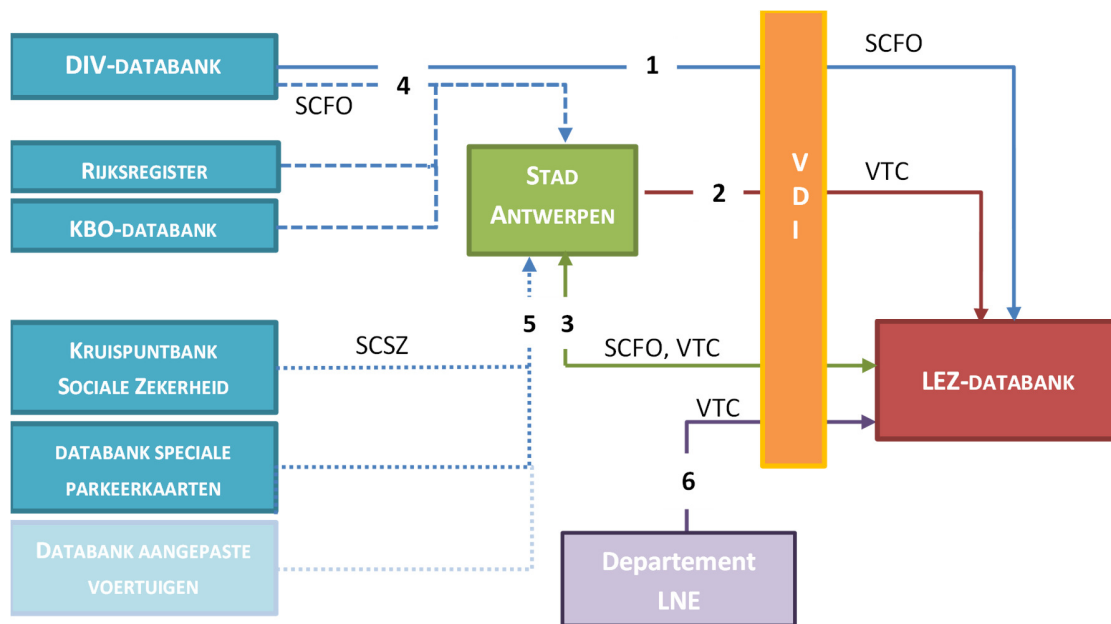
DIV-DATABANK

SCFO

4

1

SCFO

RIJKSREGISTER

KBO-DATABANK

STAD ANTWERPEN

2

VTC

V D I

KRUISPUNTBANK SOCIALE ZEKERHEID

SCSZ

5

3

SCFO, VTC

LEZ-DATABANK

DATABANK SPECIALE PARKEERKAARTEN

VTC

6

DATABANK AANGEPASTE VOERTUIGEN

Departement LNE